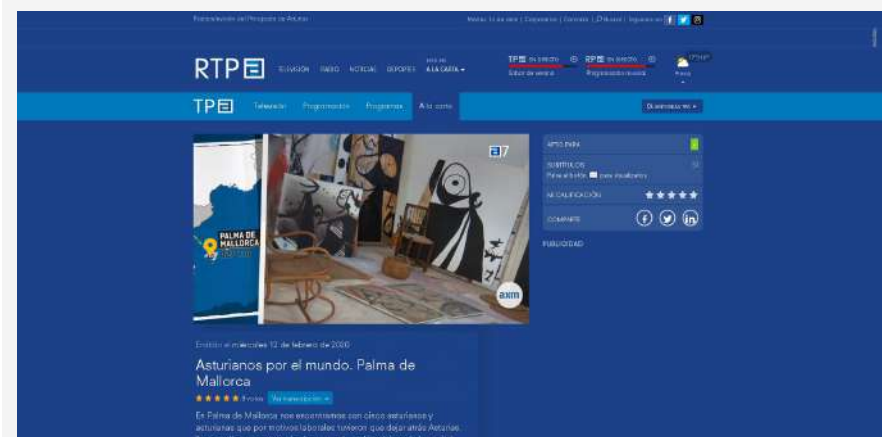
Radiotelevisión del Principado de Asturias

Martes, 11 de abril | Corporativo | Contacto | ¿Quiénes? | Síguenos en

RTPA TELEVISIÓN RADIO NOTICIAS DEPORTES A LA CARTA

TPA en directo Señal de emisión RPA en directo Programación musical

TPA Televisión Programación Programas A la carta

PALMA DE MALLORCA

a7

axm

APTO PARA

SUBTÍTULOS

MI CALIFICACIÓN

COMPARTE

PUBLICIDAD

Emitido el miércoles 12 de febrero de 2020

Asturianos por el mundo. Palma de Mallorca

Ver transcripción

En Palma de Mallorca nos encontramos con cinco asturianos y asturianas que por motivos laborales tuvieron que dejar atrás Asturias.